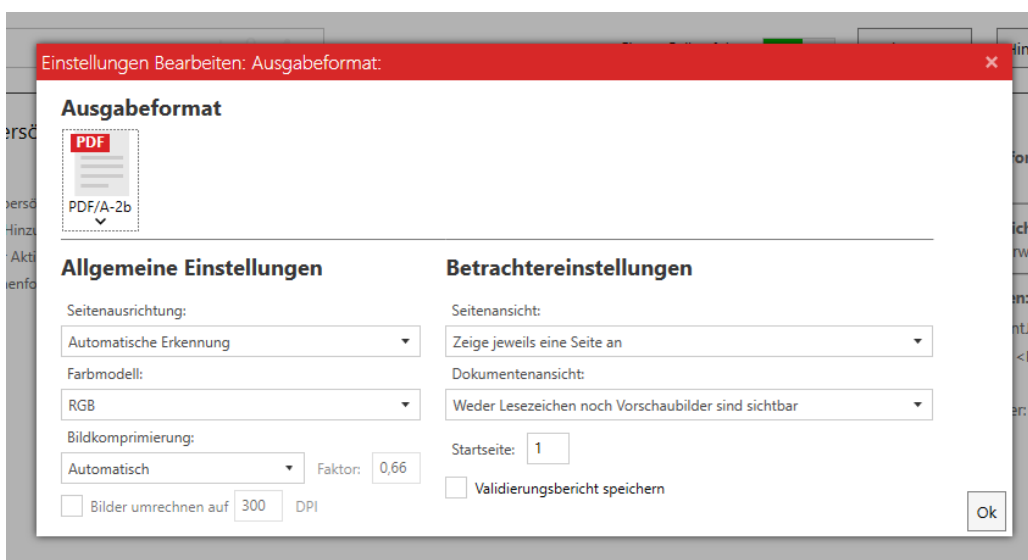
Einstellungen Bearbeiten: Ausgabeformat:

×

Ausgabeformat

PDF

PDF/A-2b

Allgemeine Einstellungen

Seitenausrichtung:

Automatische Erkennung

Farbmodell:

RGB

Bildkomprimierung:

Automatisch

Faktor: 0,66

Bilder umrechnen auf 300 DPI

Betrachtereinstellungen

Seitenansicht:

Zeige jeweils eine Seite an

Dokumentenansicht:

Weder Lesezeichen noch Vorschaubilder sind sichtbar

Startseite: 1

Validierungsbericht speichern

Ok